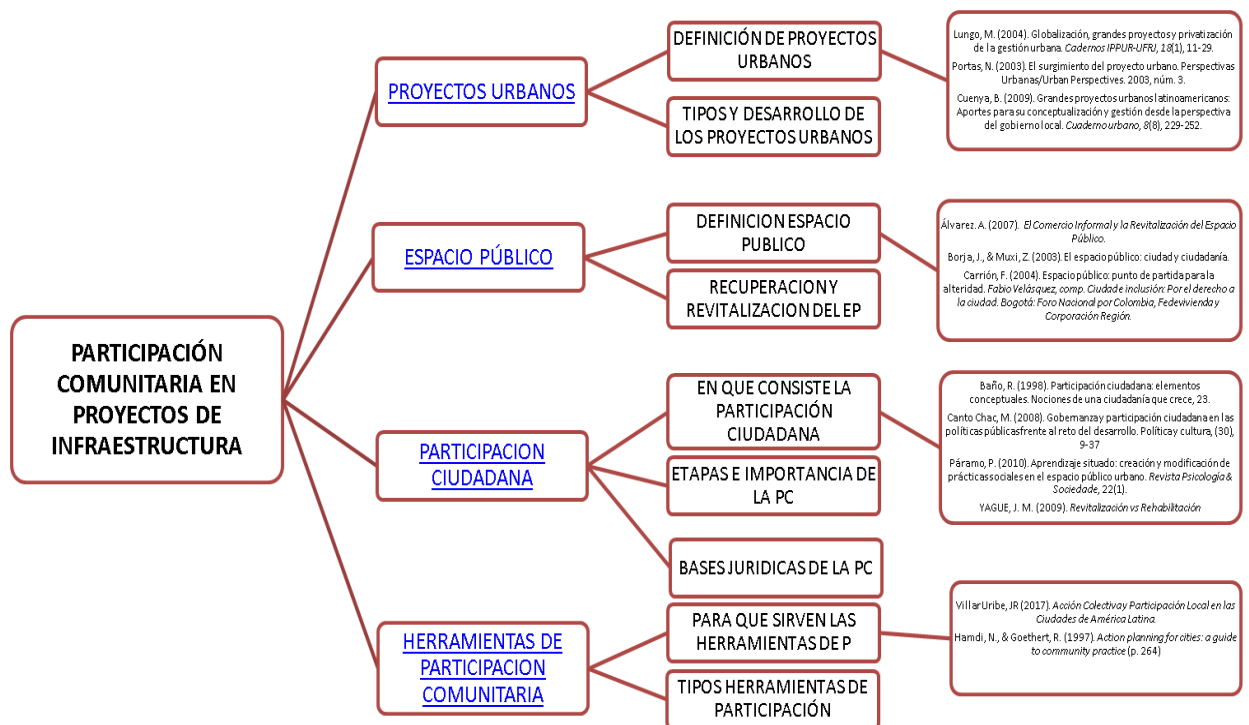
PARTICIPACIÓN COMUNITARIA EN PROYECTOS DE INFRAESTRUCTURA

PROYECTOS URBANOS

DEFINICIÓN DE PROYECTOS URBANOS

TIPOS Y DESARROLLO DE LOS PROYECTOS URBANOS

Lungo, M. (2004). Globalización, grandes proyectos y privatización de la gestión urbana. Cadernos IPPUR-UFRJ, 18(1), 11-29.

Portas, N. (2003). El surgimiento del proyecto urbano. Perspectivas Urbanas/Urban Perspectives. 2003, núm. 3.

Cuenya, B. (2009). Grandes proyectos urbanos latinoamericanos: Aportes para su conceptualización y gestión desde la perspectiva del gobierno local. Cuaderno urbano, 8(8), 229-252.

ESPACIO PÚBLICO

DEFINICION ESPACIO PUBLICO

RECUPERACION Y REVITALIZACION DEL EP

Álvarez. A. (2007). El Comercio Informal y la Revitalización del Espacio Público.

Borja, J., & Muxi, Z. (2003). El espacio público: ciudad y ciudadanía.

Carrión, F. (2004). Espacio público: punto de partida para la alteridad. Fabio Velásquez, comp. Ciudad e inclusión: Por el derecho a la ciudad. Bogotá: Foro Nacional por Colombia, Fedevivienda y Corporación Región.

PARTICIPACION CIUDADANA

EN QUE CONSISTE LA PARTICIPACIÓN CIUDADANA

ETAPAS E IMPORTANCIA DE LA PC

BASES JURIDICAS DE LA PC

Baño, R. (1998). Participación ciudadana: elementos conceptuales. Nociones de una ciudadanía que crece, 23.

Canto Chac, M. (2008). Gobernanza y participación ciudadana en las políticas públicas frente al reto del desarrollo. Política y cultura, (30), 9-37

Páramo, P. (2010). Aprendizaje situado: creación y modificación de prácticas sociales en el espacio público urbano. Revista Psicologia & Sociedade, 22(1).

YAGUE, J. M. (2009). Revitalización vs Rehabilitación

HERRAMIENTAS DE PARTICIPACION COMUNITARIA

PARA QUE SIRVEN LAS HERRAMIENTAS DE P

TIPOS HERRAMIENTAS DE PARTICIPACIÓN

Villar Uribe, JR (2017). Acción Colectiva y Participación Local en las Ciudades de América Latina.

Hamdi, N., & Goethert, R. (1997). Action planning for cities: a guide to community practice (p. 264)